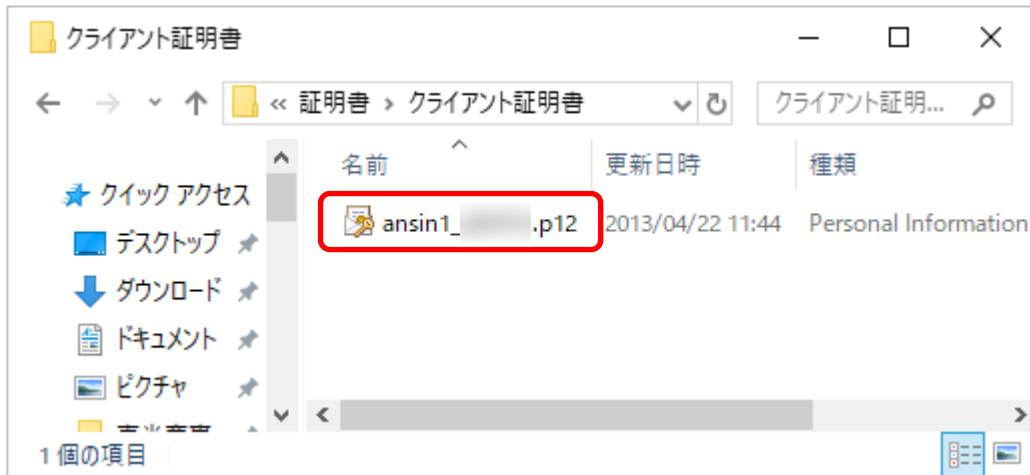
クライアント証明書

« 証明書 › クライアント証明書

クライアント証明...

名前 | 更新日時 | 種類

クイック アクセス
デスクトップ
ダウンロード
ドキュメント
ピクチャ
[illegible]

ansin1_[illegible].p12 2013/04/22 11:44 Personal Information

1 個の項目